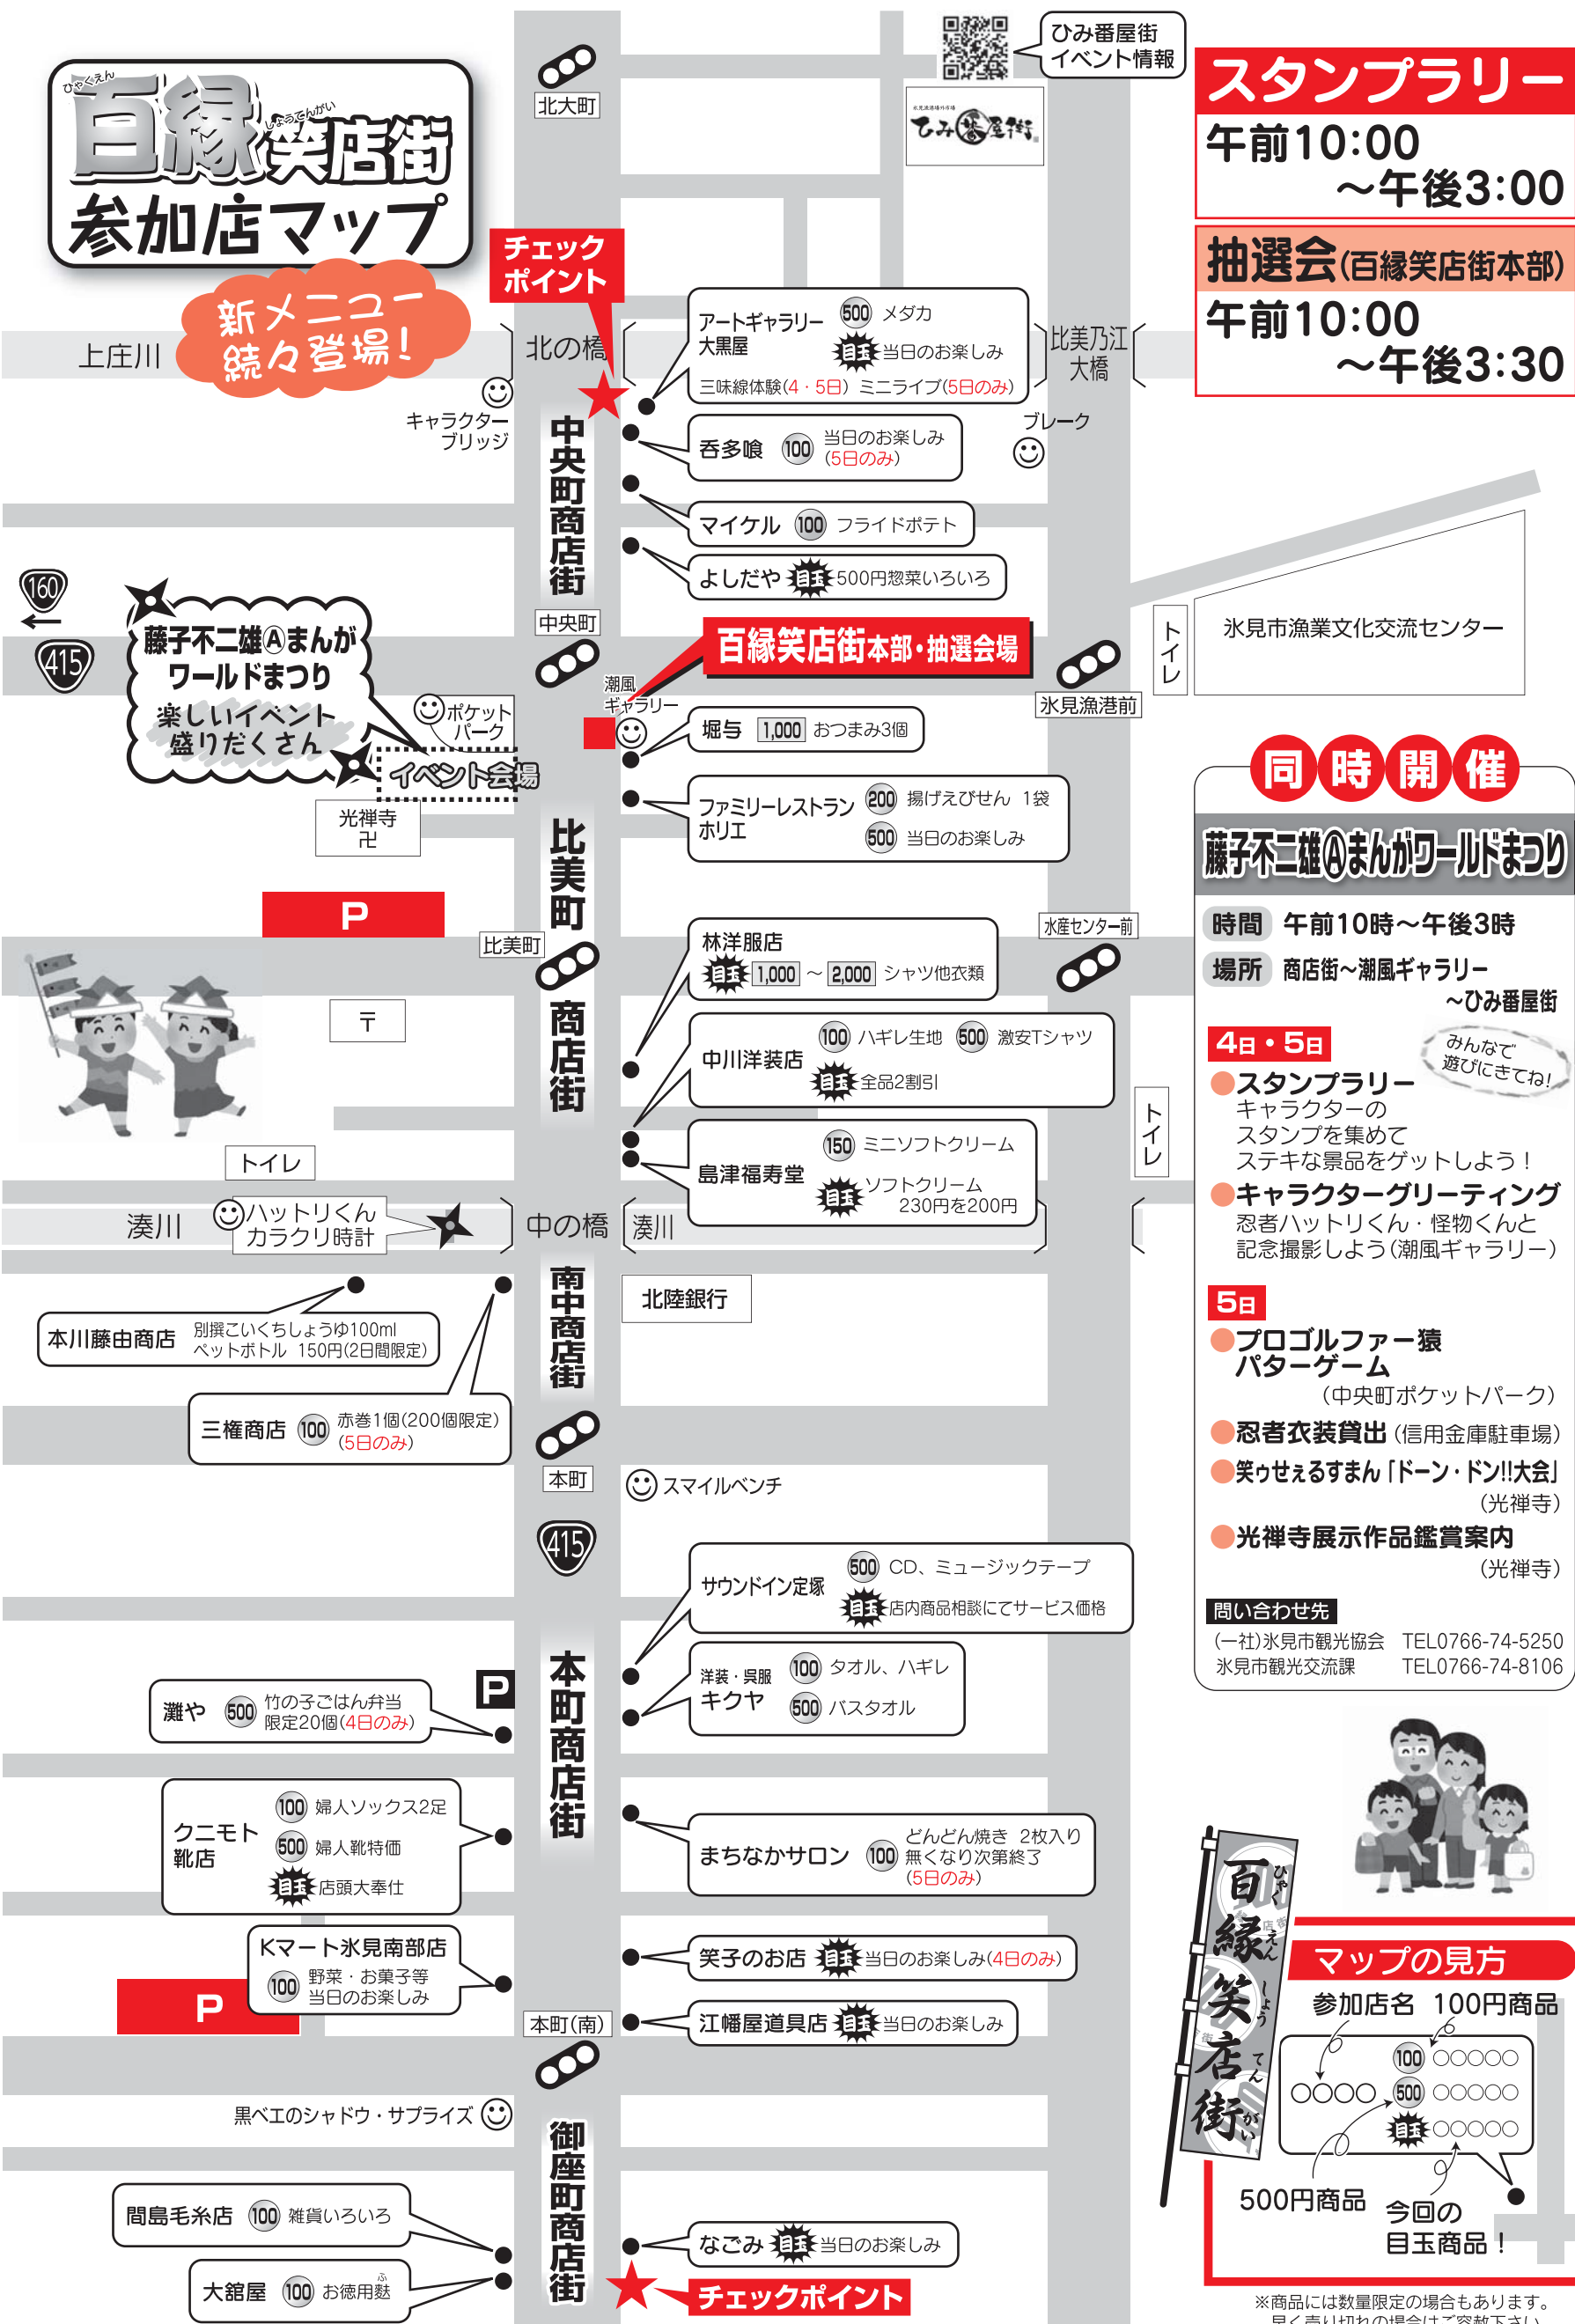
ひゃくえん しょうてんがい
百縁笑店街
参加店マップ

新メニュー続々登場!

ひみ番屋街 イベント情報

ひみ番屋街

スタンプラリー
午前10:00 ～午後3:00

抽選会(百縁笑店街本部)
午前10:00 ～午後3:30

チェックポイント

北大町
上庄川
北の橋
比美乃江大橋
キャラクターブリッジ
ブレーク

中央町商店街

アートギャラリー大黒屋 500 メダカ 目玉 当日のお楽しみ
三味線体験(4・5日) ミニライブ(5日のみ)

呑多喰 100 当日のお楽しみ(5日のみ)

マイケル 100 フライドポテト

よしだや 目玉 500円惣菜いろいろ

160
415

藤子不二雄Ⓐまんがワールドまつり
楽しいイベント盛りだくさん

中央町
百縁笑店街本部・抽選会場
潮風ギャラリー
ポケットパーク
イベント会場
光禅寺 卍
氷見漁港前
トイレ
氷見市漁業文化交流センター

堀与 1,000 おつまみ3個

ファミリーレストランホリエ 200 揚げえびせん 1袋 500 当日のお楽しみ

P

比美町
比美町商店街
水産センター前

林洋服店 目玉 1,000 ～ 2,000 シャツ他衣類

〒

中川洋装店 100 ハギレ生地 500 激安Tシャツ 目玉 全品2割引

トイレ

島津福寿堂 150 ミニソフトクリーム 目玉 ソフトクリーム 230円を200円

湊川
ハットリくんカラクリ時計
中の橋
湊川

南中町商店街
北陸銀行

本川藤由商店 別撰こいくちしょうゆ100ml ペットボトル 150円(2日間限定)

三権商店 100 赤巻1個(200個限定)(5日のみ)

本町
スマイルベンチ
415

サウンドイン定塚 500 CD、ミュージックテープ 目玉 店内商品相談にてサービス価格

本町商店街

P
灘や 500 竹の子ごはん弁当 限定20個(4日のみ)

洋装・呉服 キクヤ 100 タオル、ハギレ 500 バスタオル

クニモト靴店 100 婦人ソックス2足 500 婦人靴特価 目玉 店頭大奉仕

まちなかサロン 100 どんどん焼き 2枚入り 無くなり次第終了 (5日のみ)

Kマート氷見南部店 100 野菜・お菓子等 当日のお楽しみ

P

笑子のお店 目玉 当日のお楽しみ(4日のみ)

本町(南)
江幡屋道具店 目玉 当日のお楽しみ

黒ベエのシャドウ・サプライズ

御座町商店街

間島毛糸店 100 雑貨いろいろ

なごみ 目玉 当日のお楽しみ

大舘屋 100 お徳用麩

チェックポイント

同時開催
藤子不二雄Ⓐまんがワールドまつり
時間 午前10時～午後3時
場所 商店街～潮風ギャラリー～ひみ番屋街

4日・5日
みんなで遊びにきてね!
●スタンプラリー
キャラクターのスタンプを集めてステキな景品をゲットしよう!
●キャラクターグリーティング
忍者ハットリくん・怪物くんと記念撮影しよう(潮風ギャラリー)

5日
●プロゴルファー猿 パターゲーム (中央町ポケットパーク)
●忍者衣装貸出 (信用金庫駐車場)
●笑ゥせぇるすまん「ドーン・ドン!!大会」(光禅寺)
●光禅寺展示作品鑑賞案内 (光禅寺)

問い合わせ先
(一社)氷見市観光協会 TEL0766-74-5250
氷見市観光交流課 TEL0766-74-8106

百縁笑店街 ひゃくえんしょうてんがい

マップの見方
参加店名 100円商品
100 ○○○○○
○○○○ 500 ○○○○○
目玉 ○○○○○
500円商品 今回の目玉商品!

※商品には数量限定の場合もあります。
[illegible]